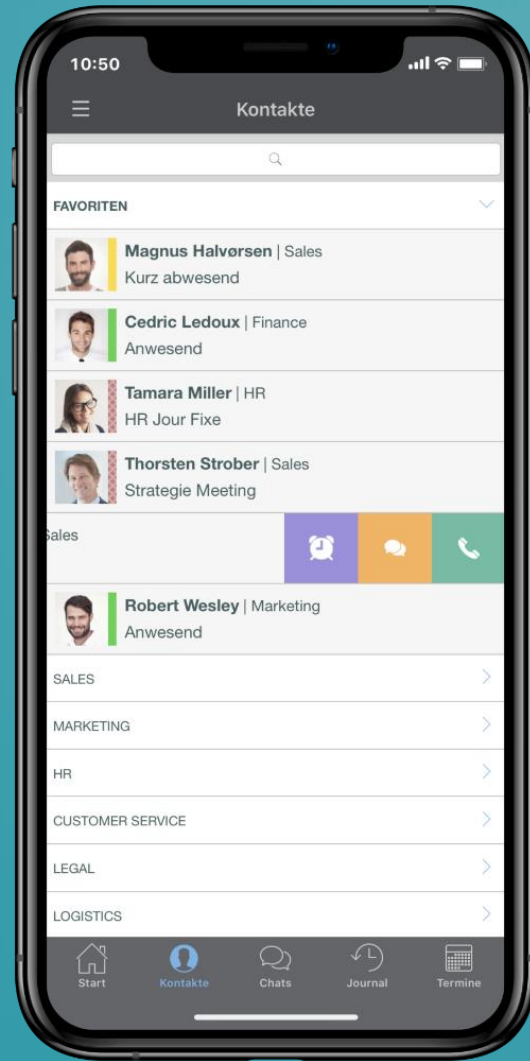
10:50

Kontakte

FAVORITEN

**Magnus Halvørsen** | Sales
Kurz abwesend

**Cedric Ledoux** | Finance
Anwesend

**Tamara Miller** | HR
HR Jour Fixe

**Thorsten Strober** | Sales
Strategie Meeting

ales

**Robert Wesley** | Marketing
Anwesend

SALES

MARKETING

HR

CUSTOMER SERVICE

LEGAL

LOGISTICS

Start
Kontakte
Chats
Journal
Termine